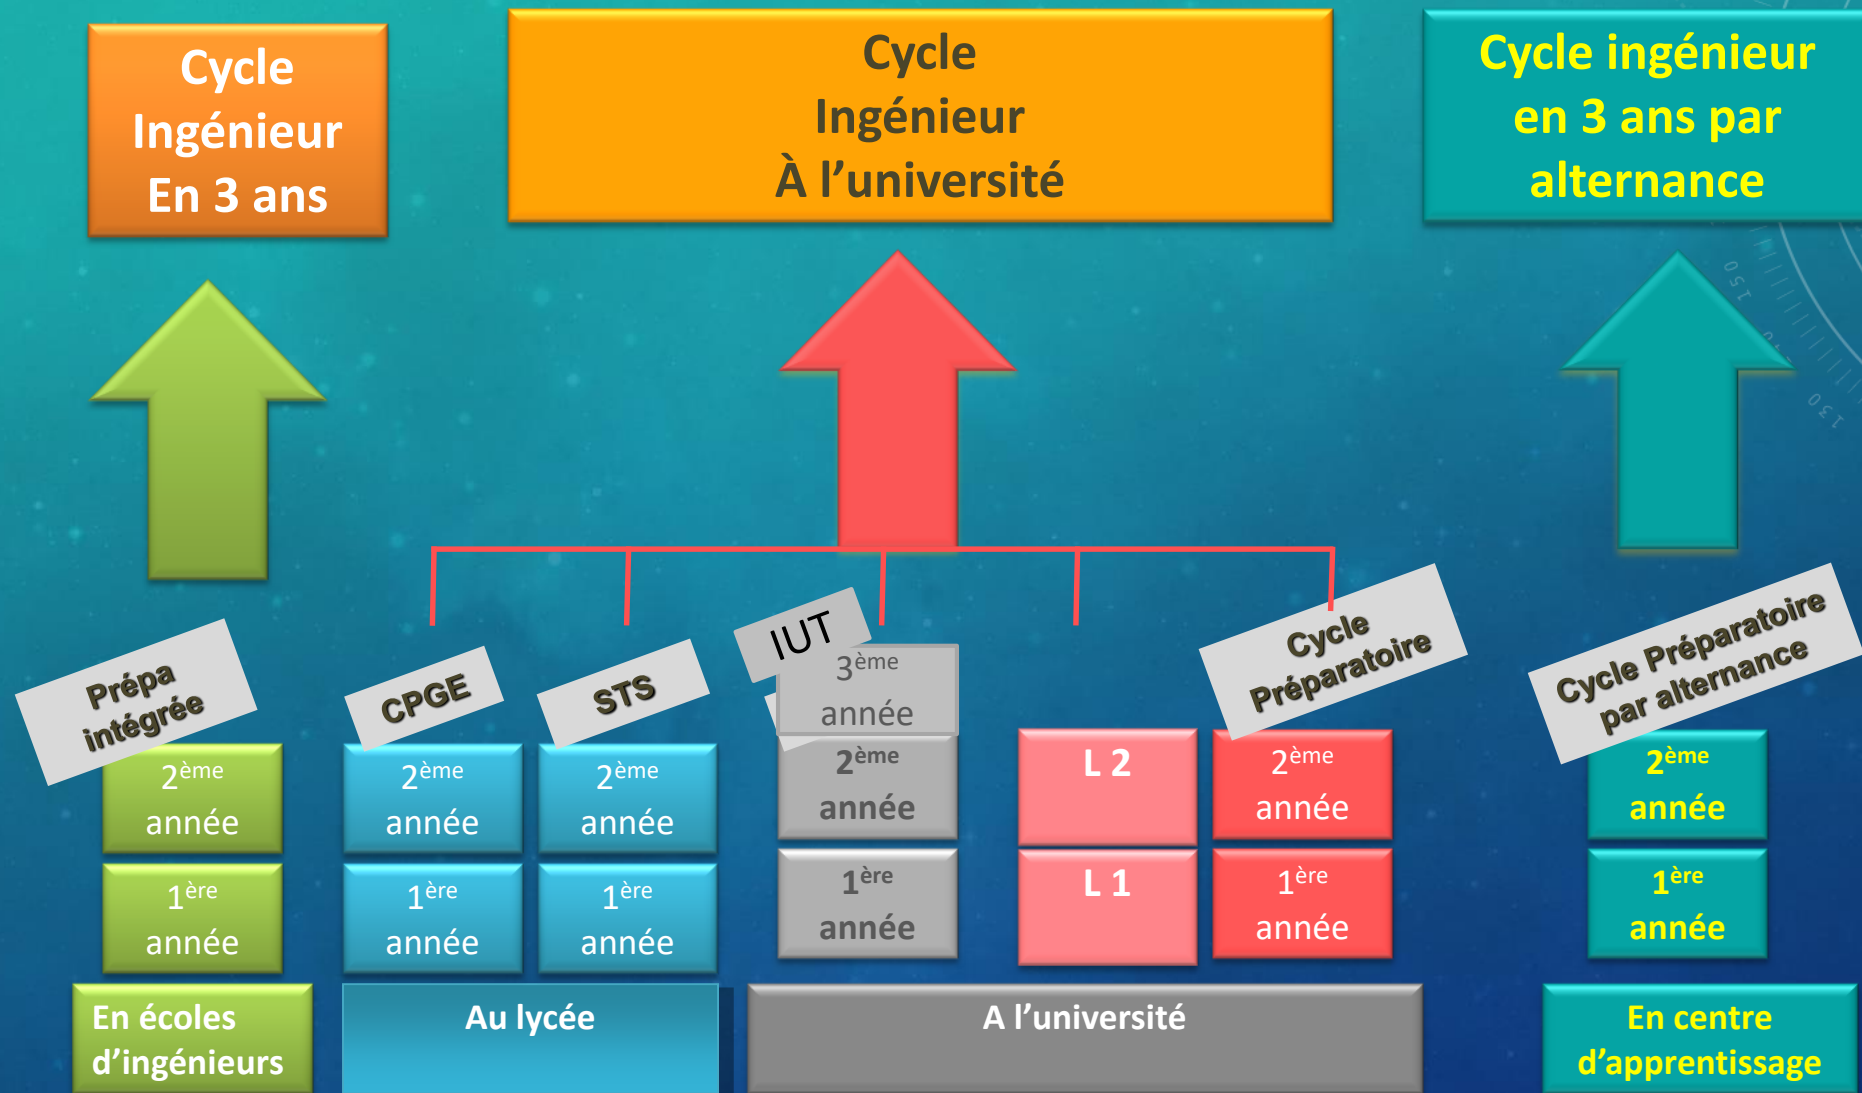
Cycle Ingénieur En 3 ans

Cycle Ingénieur À l'université

Cycle ingénieur en 3 ans par alternance

Prépa intégrée

$2^{ème}$ année

$1^{ère}$ année

CPGE

$2^{ème}$ année

$1^{ère}$ année

STS

$2^{ème}$ année

$1^{ère}$ année

IUT

$3^{ème}$ année

$2^{ème}$ année

$1^{ère}$ année

L 2

L 1

Cycle Préparatoire

$2^{ème}$ année

$1^{ère}$ année

Cycle Préparatoire par alternance

$2^{ème}$ année

$1^{ère}$ année

En écoles d'ingénieurs

Au lycée

A l'université

En centre d'apprentissage